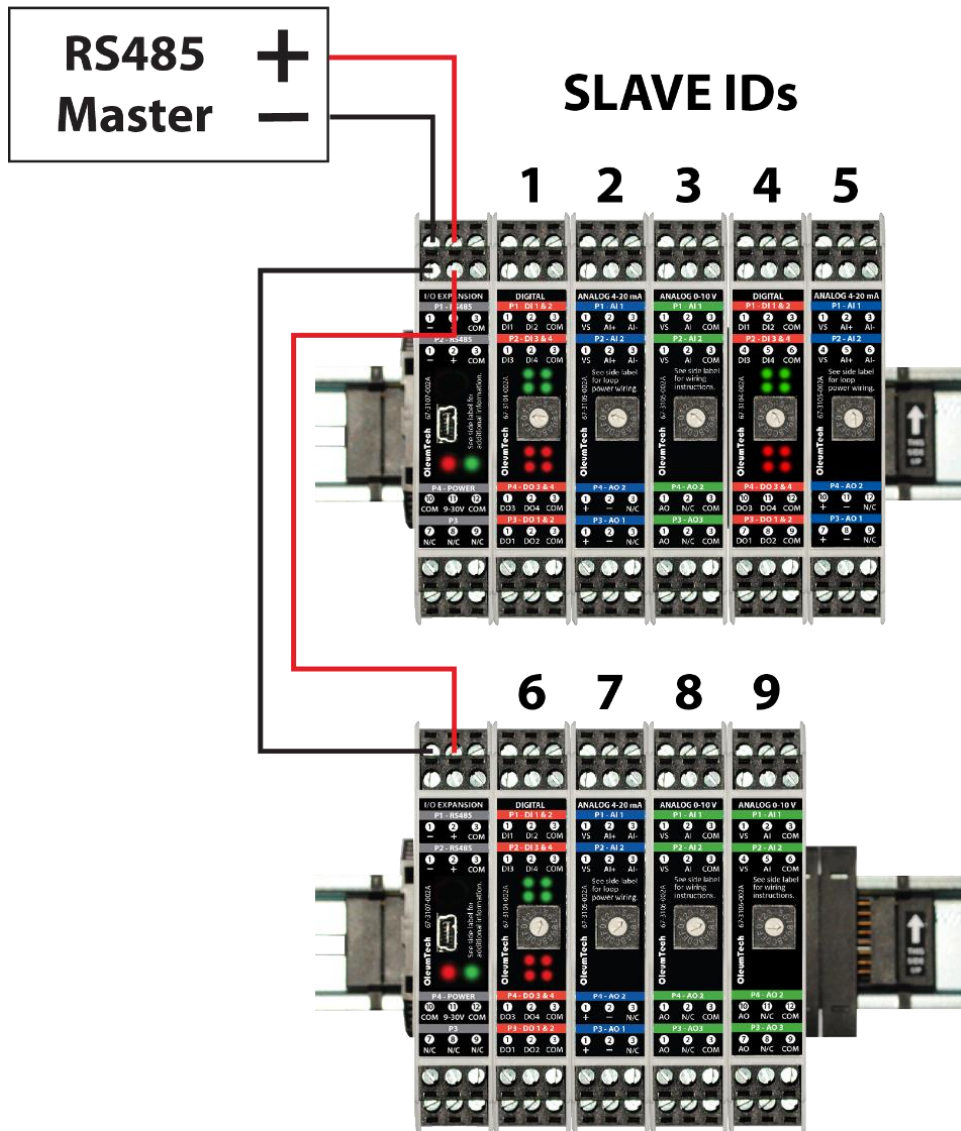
RS485 Master + −

SLAVE IDs

1 2 3 4 5

I/O EXPANSION
P1 - RS485
1 − 2 + 3 COM
P2 - RS485
1 − 2 + 3 COM
See side label for additional information.
OleumTech
P4 - POWER
10 COM 11 9-30V 12 COM
P3
7 N/C 8 N/C 9 N/C

DIGITAL
P1 - DI 1 & 2
1 DI1 2 DI2 3 COM
P2 - DI 3 & 4
1 DI3 2 DI4 3 COM
OleumTech
P4 - DO 3 & 4
1 DO3 2 DO4 3 COM
P3 - DO 1 & 2
1 DO1 2 DO2 3 COM

ANALOG 4-20 mA
P1 - AI 1
1 VS 2 AI+ 3 AI-
P2 - AI 2
1 VS 2 AI+ 3 AI-
See side label for loop power wiring.
OleumTech
P4 - AO 2
1 + 2 − 3 N/C
P3 - AO 1
1 + 2 − 3 N/C

ANALOG 0-10 V
P1 - AI 1
1 VS 2 AI 3 COM
P2 - AI 2
1 VS 2 AI 3 COM
See side label for wiring instructions.
OleumTech
P4 - AO 2
1 AO 2 N/C 3 COM
P3 - AO3
1 AO 2 N/C 3 COM

DIGITAL
P1 - DI 1 & 2
1 DI1 2 DI2 3 COM
P2 - DI 3 & 4
4 DI3 5 DI4 6 COM
OleumTech
P4 - DO 3 & 4
10 DO3 11 DO4 12 COM
P3 - DO 1 & 2
7 DO1 8 DO2 9 COM

ANALOG 4-20 mA
P1 - AI 1
1 VS 2 AI+ 3 AI-
P2 - AI 2
4 VS 5 AI+ 6 AI-
See side label for loop power wiring.
OleumTech
P4 - AO 2
10 + 11 − 12 N/C
P3 - AO 1
7 + 8 − 9 N/C

6 7 8 9

I/O EXPANSION
P1 - RS485
1 − 2 + 3 COM
P2 - RS485
1 − 2 + 3 COM
See side label for additional information.
OleumTech
P4 - POWER
10 COM 11 9-30V 12 COM
P3
7 N/C 8 N/C 9 N/C

DIGITAL
P1 - DI 1 & 2
1 DI1 2 DI2 3 COM
P2 - DI 3 & 4
1 DI3 2 DI4 3 COM
OleumTech
P4 - DO 3 & 4
1 DO3 2 DO4 3 COM
P3 - DO 1 & 2
1 DO1 2 DO2 3 COM

ANALOG 4-20 mA
P1 - AI 1
1 VS 2 AI+ 3 AI-
P2 - AI 2
1 VS 2 AI+ 3 AI-
See side label for loop power wiring.
OleumTech
P4 - AO 2
1 + 2 − 3 N/C
P3 - AO 1
1 + 2 − 3 N/C

ANALOG 0-10 V
P1 - AI 1
1 VS 2 AI 3 COM
P2 - AI 2
1 VS 2 AI 3 COM
See side label for wiring instructions.
OleumTech
P4 - AO 2
1 AO 2 N/C 3 COM
P3 - AO3
1 AO 2 N/C 3 COM

ANALOG 0-10 V
P1 - AI 1
1 VS 2 AI 3 COM
P2 - AI 2
4 VS 5 AI 6 COM
See side label for wiring instructions.
OleumTech
P4 - AO 2
10 AO 11 N/C 12 COM
P3 - AO 3
7 AO 8 N/C 9 COM